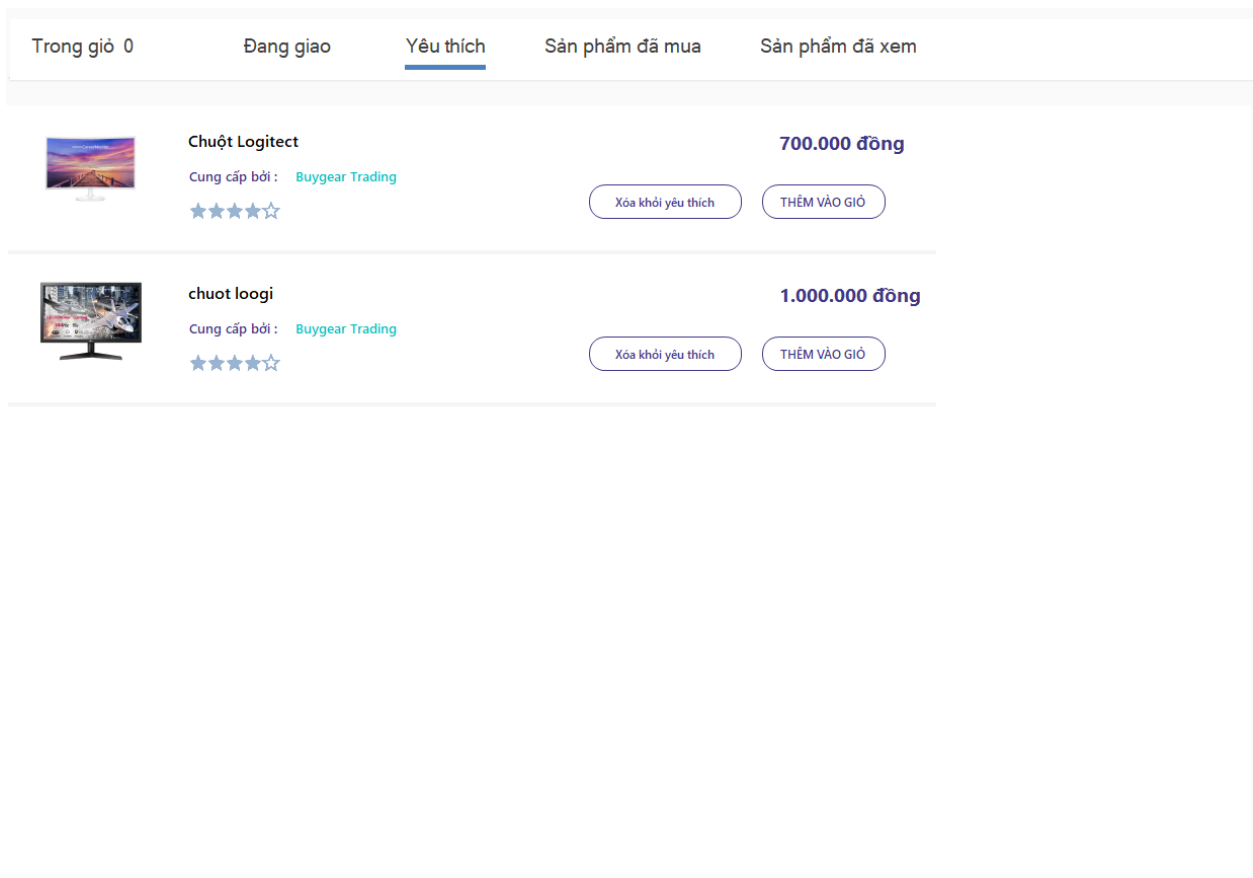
Trong giỏ 0 Đang giao Yêu thích Sản phẩm đã mua Sản phẩm đã xem

Chuột Logitect

Cung cấp bởi : Buygear Trading

700.000 đồng

Xóa khỏi yêu thích

THÊM VÀO GIỎ

chuot loogi

Cung cấp bởi : Buygear Trading

1.000.000 đồng

Xóa khỏi yêu thích

THÊM VÀO GIỎ